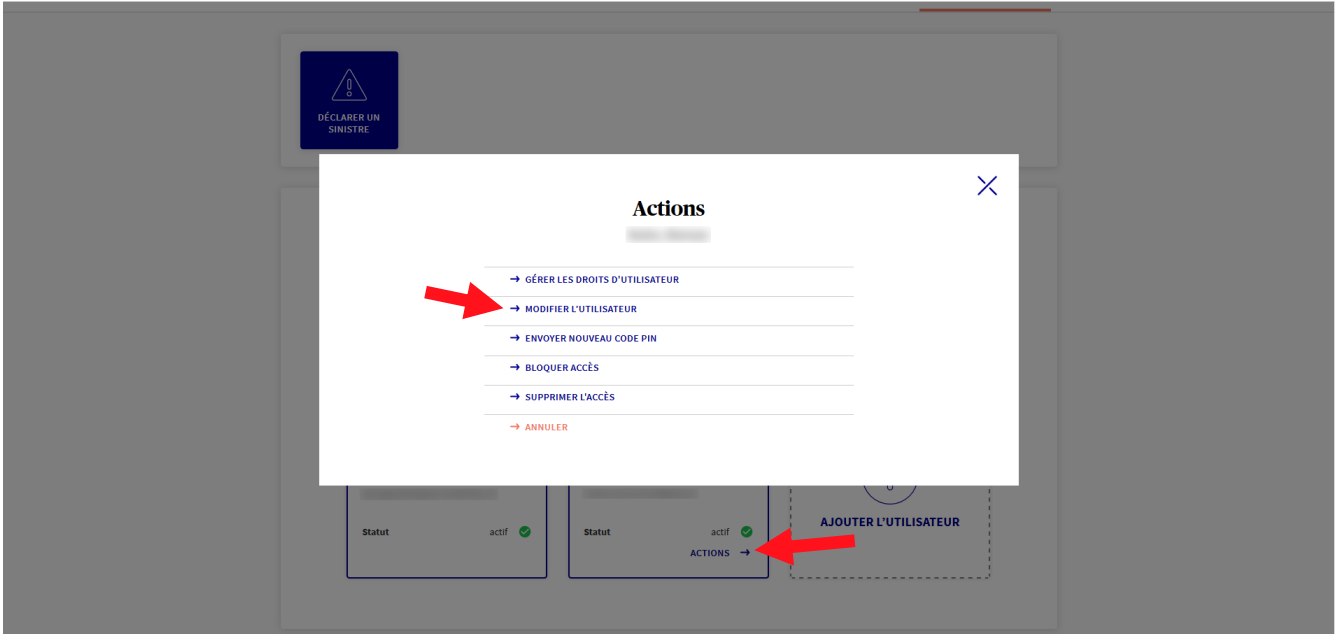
DÉCLARER UN SINISTRE

Actions

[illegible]

→ GÉRER LES DROITS D'UTILISATEUR
→ MODIFIER L'UTILISATEUR
→ ENVOYER NOUVEAU CODE PIN
→ BLOQUER ACCÈS
→ SUPPRIMER L'ACCÈS
→ ANNULER

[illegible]
Statut actif

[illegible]
Statut actif
ACTIONS →

AJOUTER L'UTILISATEUR